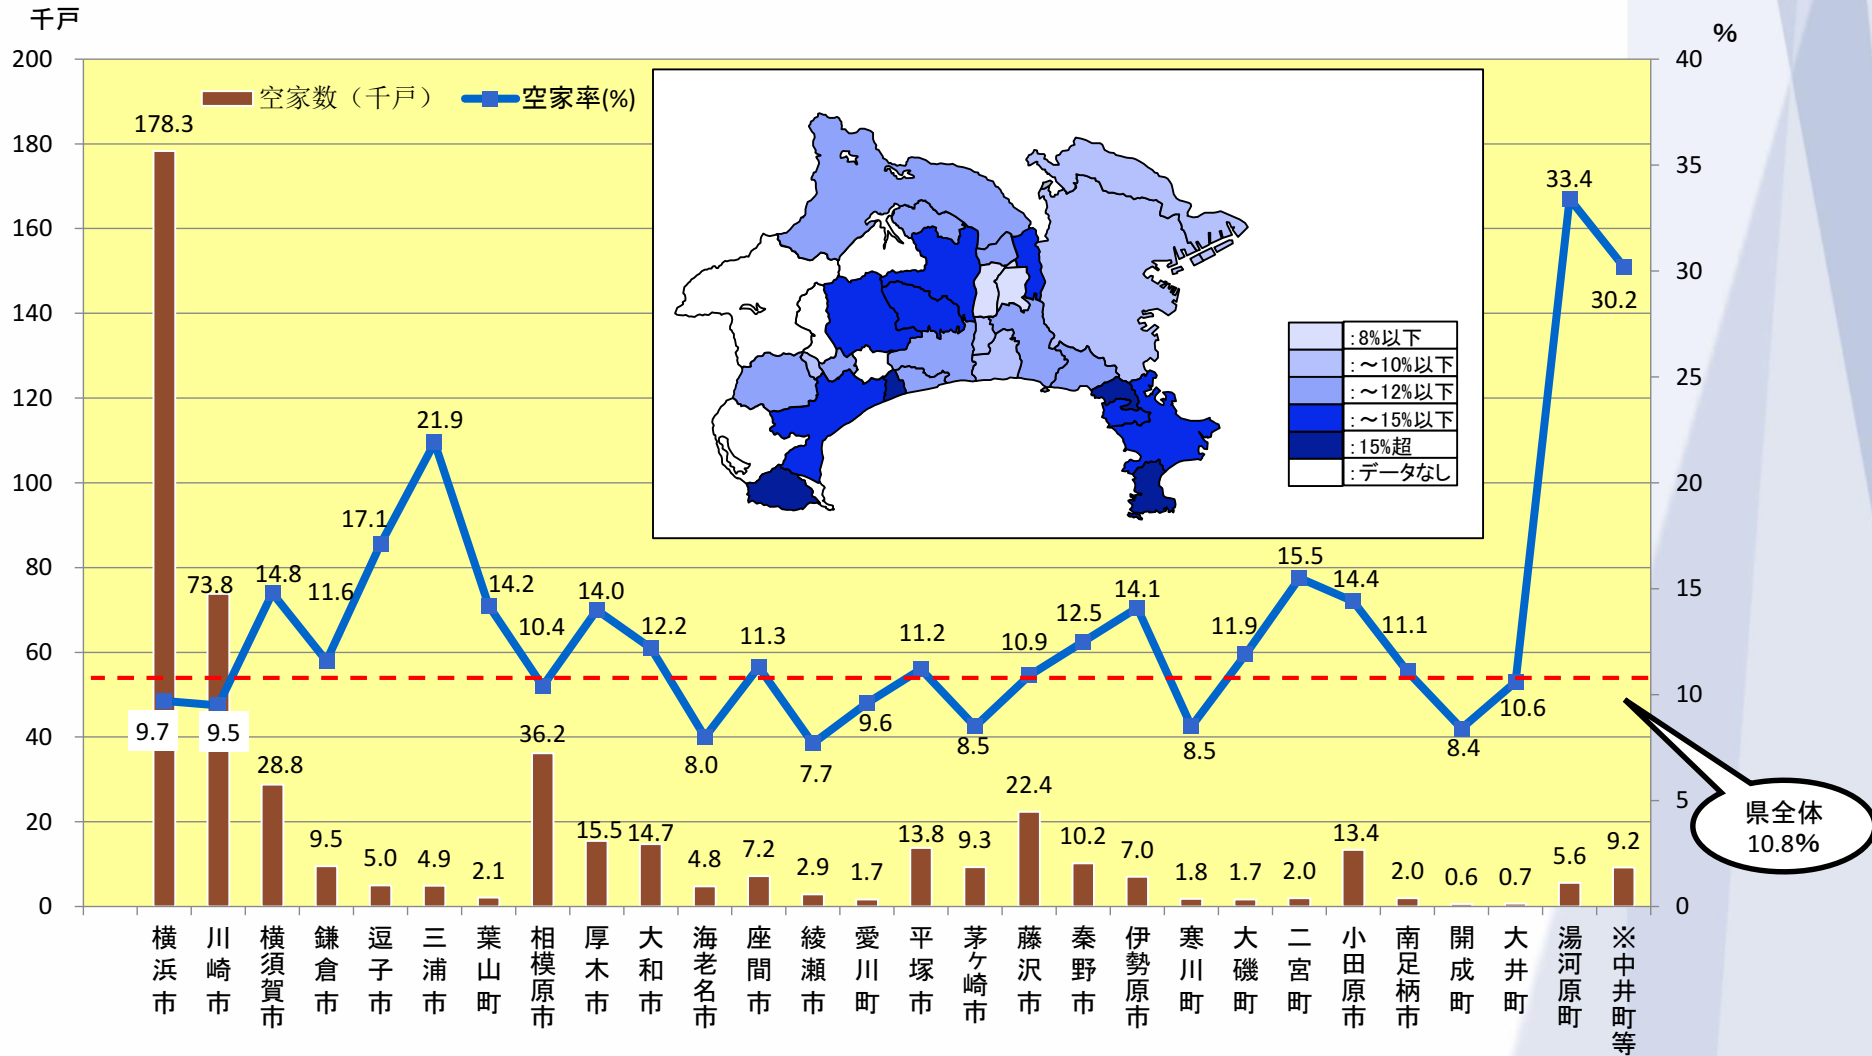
千戸

%

空家数（千戸） 空家率(%)

:8%以下
:～10%以下
:～12%以下
:～15%以下
:15%超
:データなし

| | 横浜市 | 川崎市 | 横須賀市 | 鎌倉市 | 逗子市 | 三浦市 | 葉山町 | 相模原市 | 厚木市 | 大和市 | 海老名市 | 座間市 | 綾瀬市 | 愛川町 | 平塚市 | 茅ヶ崎市 | 藤沢市 | 秦野市 | 伊勢原市 | 寒川町 | 大磯町 | 二宮町 | 小田原市 | 南足柄市 | 開成町 | 大井町 | 湯河原町 | ※中井町等 |
|---|---|---|---|---|---|---|---|---|---|---|---|---|---|---|---|---|---|---|---|---|---|---|---|---|---|---|---|---|
| 空家数（千戸） | 178.3 | 73.8 | 28.8 | 9.5 | 5.0 | 4.9 | 2.1 | 36.2 | 15.5 | 14.7 | 4.8 | 7.2 | 2.9 | 1.7 | 13.8 | 9.3 | 22.4 | 10.2 | 7.0 | 1.8 | 1.7 | 2.0 | 13.4 | 2.0 | 0.6 | 0.7 | 5.6 | 9.2 |
| 空家率(%) | 9.7 | 9.5 | 14.8 | 11.6 | 17.1 | 21.9 | 14.2 | 10.4 | 14.0 | 12.2 | 8.0 | 11.3 | 7.7 | 9.6 | 11.2 | 8.5 | 10.9 | 12.5 | 14.1 | 8.5 | 11.9 | 15.5 | 14.4 | 11.1 | 8.4 | 10.6 | 33.4 | 30.2 |

200 180 160 140 120 100 80 60 40 20 0

40 35 30 25 20 15 10 5 0

県全体
10.8%